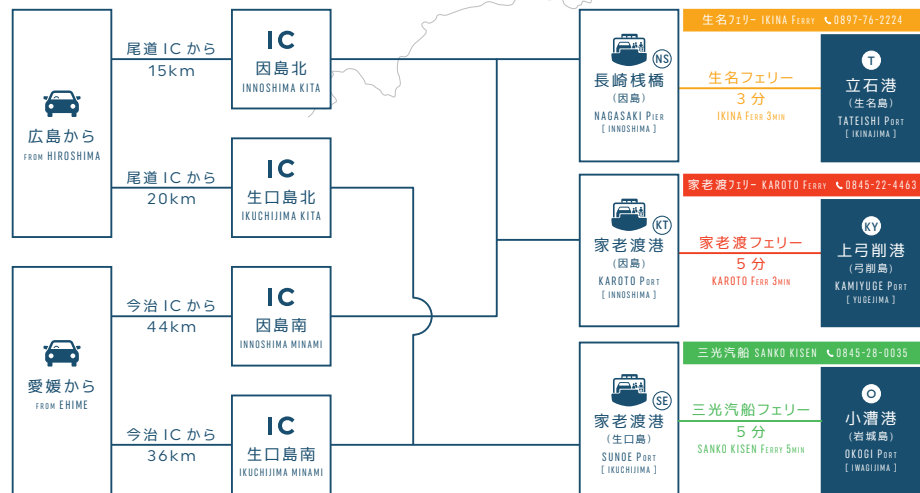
広島から
FROM HIROSHIMA

尾道 IC から
15km

IC
因島北
INNOSHIMA KITA

尾道 IC から
20km

IC
生口島北
IKUCHIJIMA KITA

愛媛から
FROM EHIME

今治 IC から
44km

IC
因島南
INNOSHIMA MINAMI

今治 IC から
36km

IC
生口島南
IKUCHIJIMA MINAMI

生名フェリー IKINA FERRY 0897-76-2224

NS
長崎桟橋
(因島)
NAGASAKI PIER
[ INNOSHIMA ]

生名フェリー
3 分
IKINA FERR 3MIN

T
立石港
(生名島)
TATEISHI PORT
[ IKINAJIMA ]

家老渡フェリー KAROTO FERRY 0845-22-4463

KT
家老渡港
(因島)
KAROTO PORT
[ INNOSHIMA ]

家老渡フェリー
5 分
KAROTO FERR 3MIN

KY
上弓削港
(弓削島)
KAMIYUGE PORT
[ YUGEJIMA ]

三光汽船 SANKO KISEN 0845-28-0035

SE
家老渡港
(生口島)
SUNOE PORT
[ IKUCHIJIMA ]

三光汽船フェリー
5 分
SANKO KISEN FERRY 5MIN

O
小漕港
(岩城島)
OKOGI PORT
[ IWAGIJIMA ]